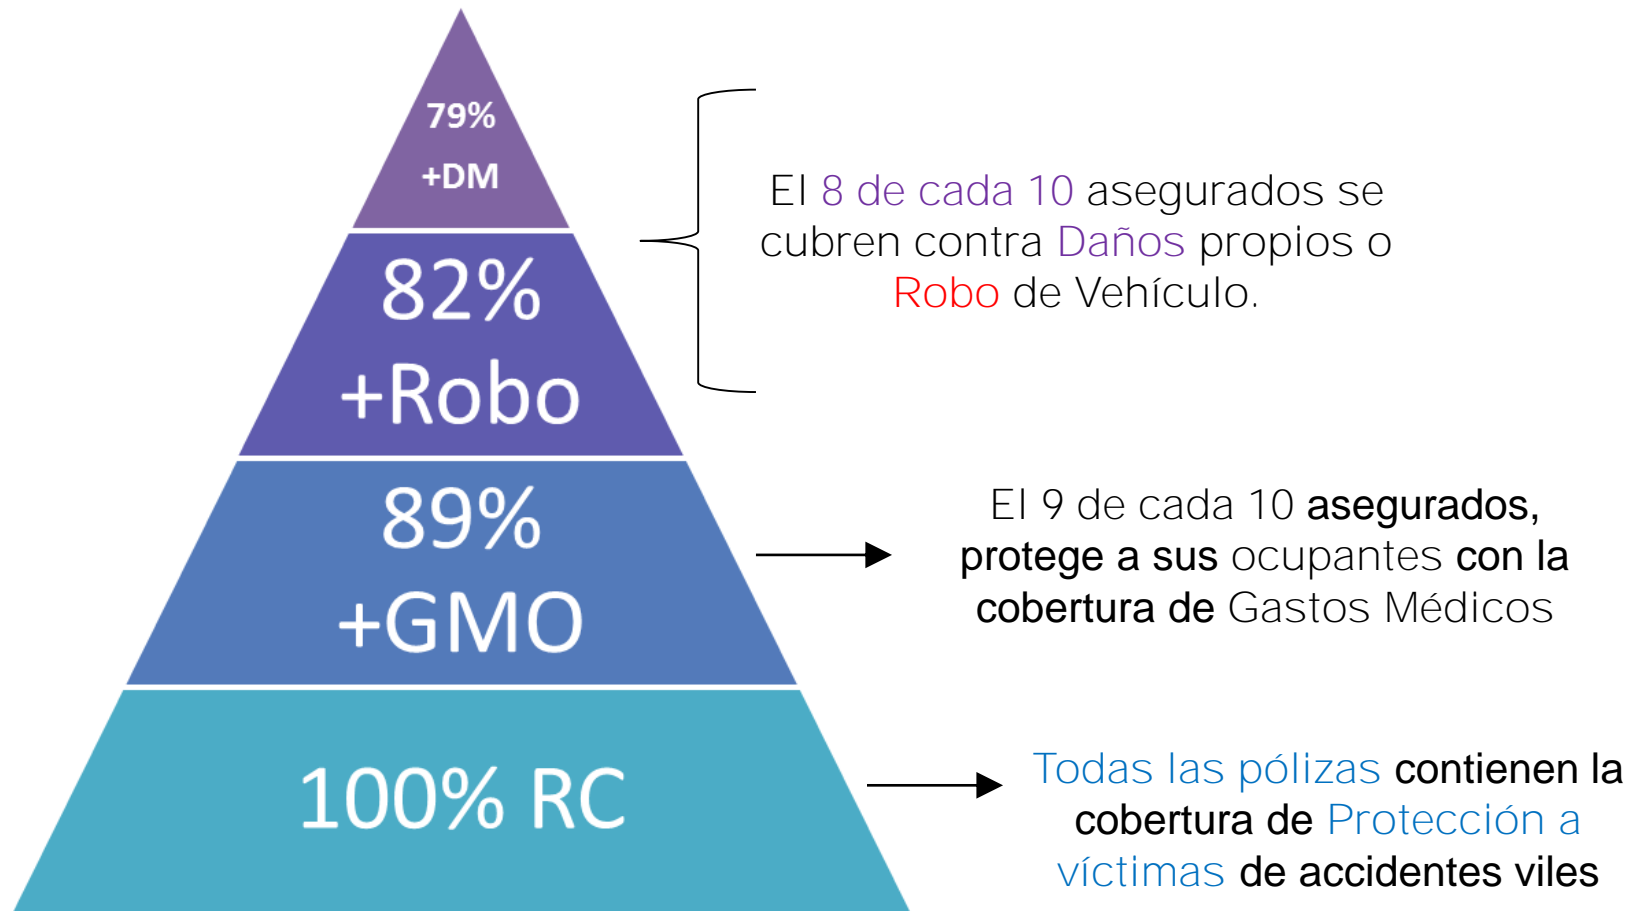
79%
+DM

82%
+Robo

89%
+GMO

100% RC

El 8 de cada 10 asegurados se cubren contra Daños propios o Robo de Vehículo.

El 9 de cada 10 asegurados, protege a sus ocupantes con la cobertura de Gastos Médicos

Todas las pólizas contienen la cobertura de Protección a víctimas de accidentes viles